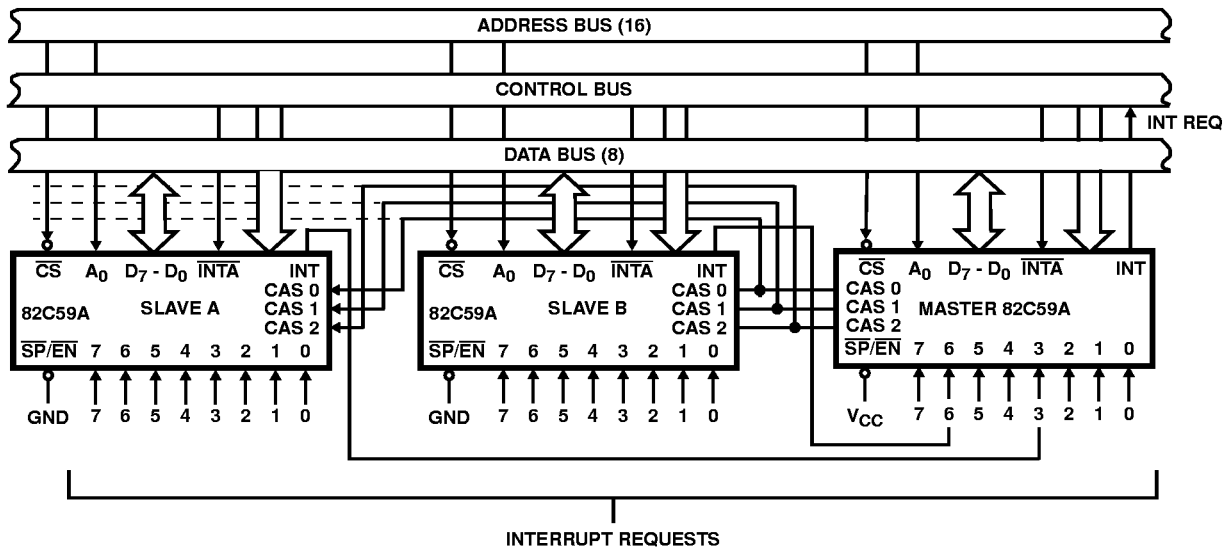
ADDRESS BUS (16)

CONTROL BUS

INT REQ

DATA BUS (8)

$\overline{CS}$ $A_0$ $D_7$ - $D_0$ $\overline{INTA}$ INT
CAS 0
CAS 1
CAS 2
82C59A SLAVE A
$\overline{SP}/\overline{EN}$ 7 6 5 4 3 2 1 0

GND 7 6 5 4 3 2 1 0

$\overline{CS}$ $A_0$ $D_7$ - $D_0$ $\overline{INTA}$ INT
CAS 0
CAS 1
CAS 2
82C59A SLAVE B
$\overline{SP}/\overline{EN}$ 7 6 5 4 3 2 1 0

GND 7 6 5 4 3 2 1 0

$\overline{CS}$ $A_0$ $D_7$ - $D_0$ $\overline{INTA}$ INT
CAS 0
CAS 1
CAS 2
MASTER 82C59A
$\overline{SP}/\overline{EN}$ 7 6 5 4 3 2 1 0

$V_{CC}$ 7 6 5 4 3 2 1 0

INTERRUPT REQUESTS